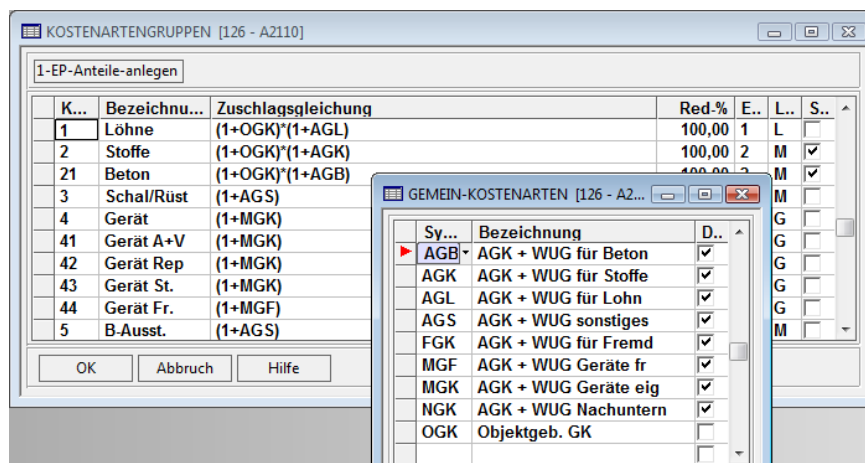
KOSTENARTENGRUPPEN [126 - A2110]

1-EP-Anteile-anlegen

| K... | Bezeichnu... | Zuschlagsgleichung | Red-% | E.. | L.. | S.. |
|---|---|---|---|---|---|---|
| 1 | Löhne | (1+OGK)*(1+AGL) | 100,00 | 1 | L | ☐ |
| 2 | Stoffe | (1+OGK)*(1+AGK) | 100,00 | 2 | M | ☑ |
| 21 | Beton | (1+OGK)*(1+AGB) | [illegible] | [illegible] | M | ☑ |
| 3 | Schal/Rüst | (1+AGS) | | | M | ☐ |
| 4 | Gerät | (1+MGK) | | | G | ☐ |
| 41 | Gerät A+V | (1+MGK) | | | G | ☐ |
| 42 | Gerät Rep | (1+MGK) | | | G | ☐ |
| 43 | Gerät St. | (1+MGK) | | | G | ☐ |
| 44 | Gerät Fr. | (1+MGF) | | | G | ☐ |
| 5 | B-Ausst. | (1+AGS) | | | M | ☐ |

OK Abbruch Hilfe

GEMEIN-KOSTENARTEN [126 - A2...

| Sy... | Bezeichnung | D.. |
|---|---|---|
| AGB | AGK + WUG für Beton | ☑ |
| AGK | AGK + WUG für Stoffe | ☑ |
| AGL | AGK + WUG für Lohn | ☑ |
| AGS | AGK + WUG sonstiges | ☑ |
| FGK | AGK + WUG für Fremd | ☑ |
| MGF | AGK + WUG Geräte fr | ☑ |
| MGK | AGK + WUG Geräte eig | ☑ |
| NGK | AGK + WUG Nachuntern | ☑ |
| OGK | Objektgeb. GK | ☐ |